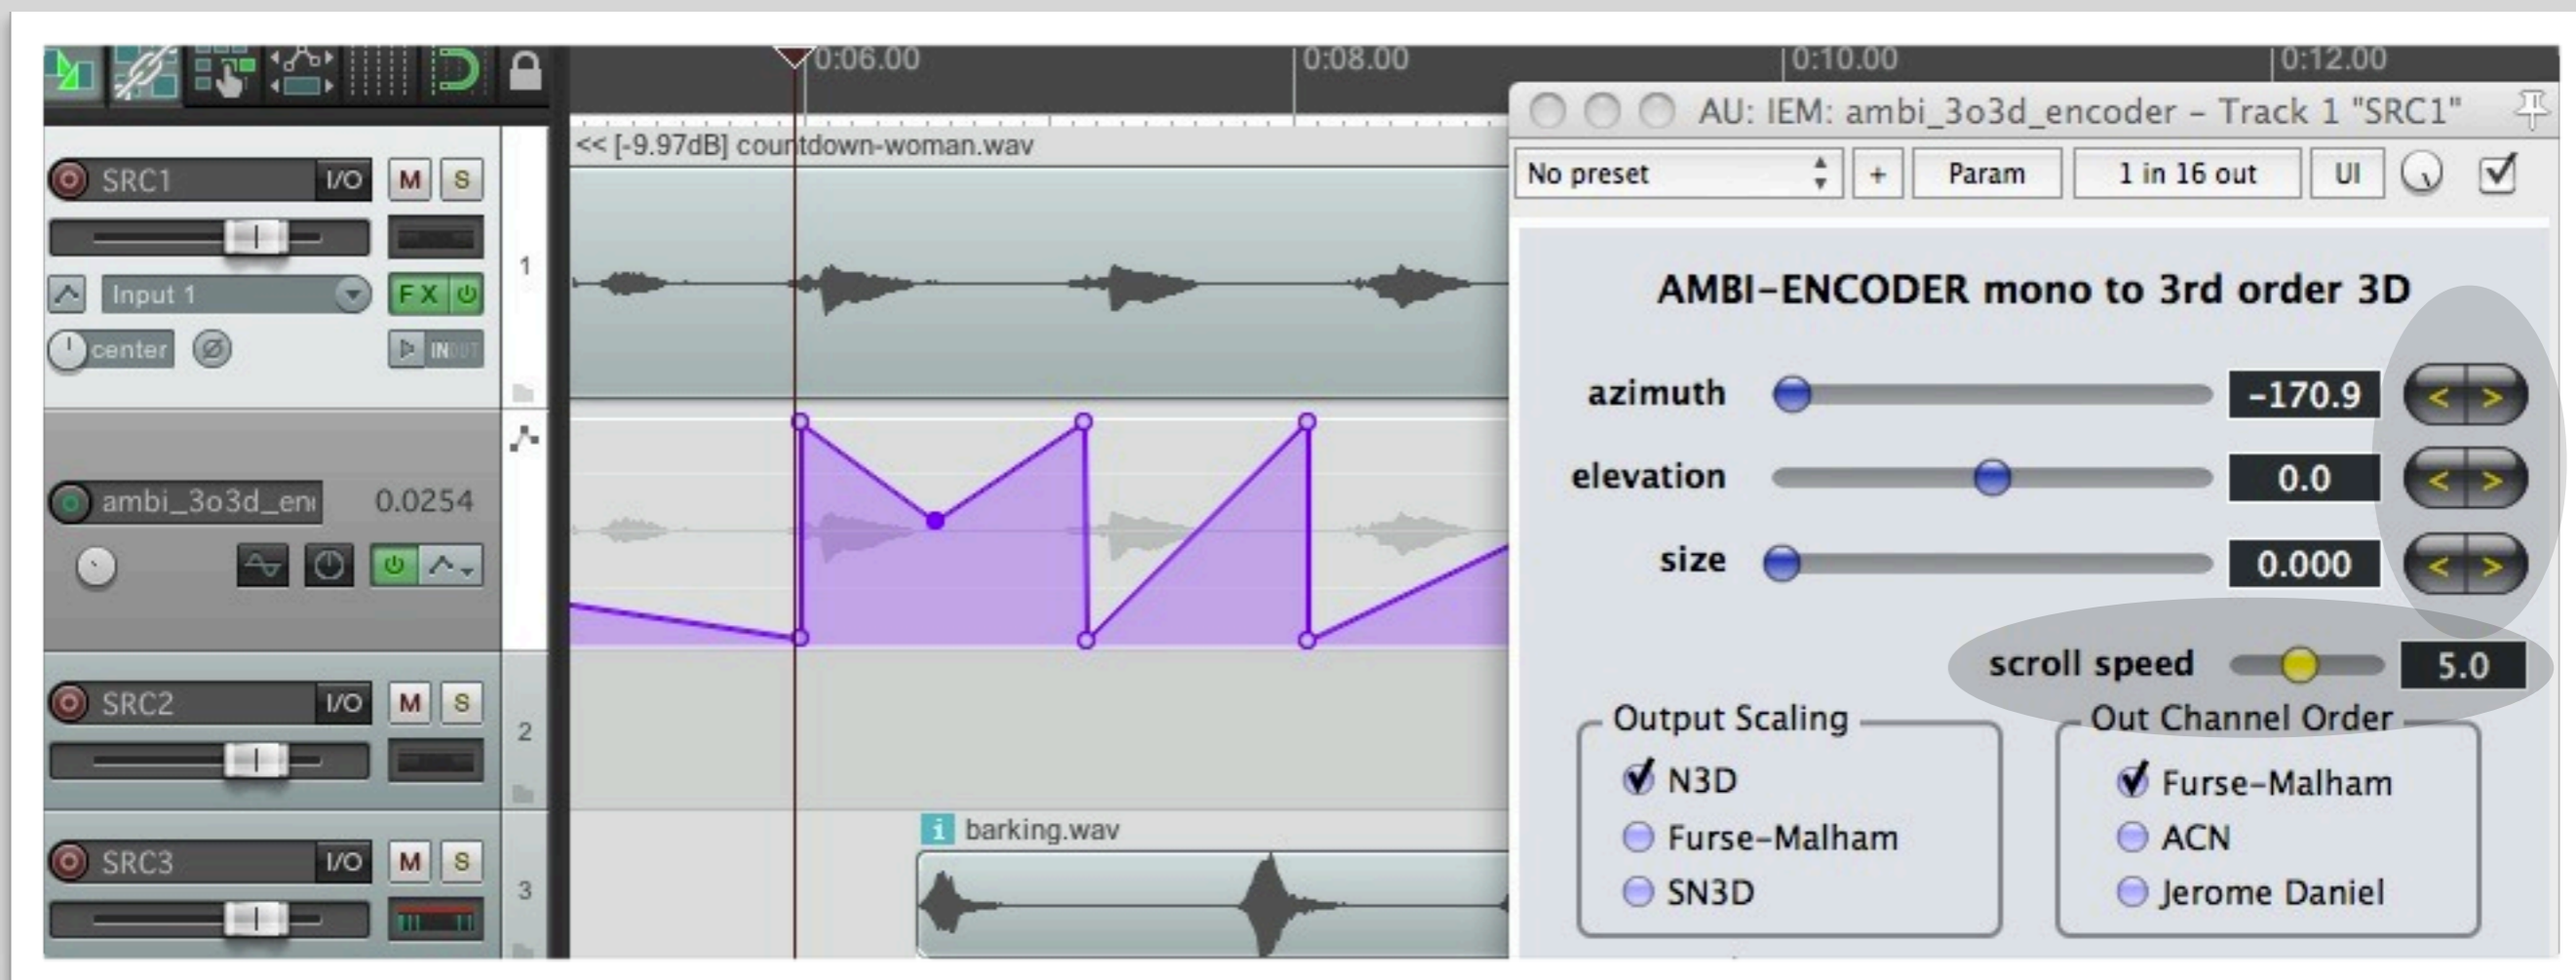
0:06.00
0:08.00
0:10.00
0:12.00

SRC1 I/O M S
Input 1
FX
center
IN
1
<< [-9.97dB] countdown-woman.wav

ambi_3o3d_en 0.0254

SRC2 I/O M S
2

SRC3 I/O M S
3
barking.wav

AU: IEM: ambi_3o3d_encoder – Track 1 "SRC1"
No preset
+
Param
1 in 16 out
UI

AMBI-ENCODER mono to 3rd order 3D
azimuth -170.9 < >
elevation 0.0 < >
size 0.000 < >
scroll speed 5.0

Output Scaling
N3D
Furse-Malham
SN3D

Out Channel Order
Furse-Malham
ACN
Jerome Daniel